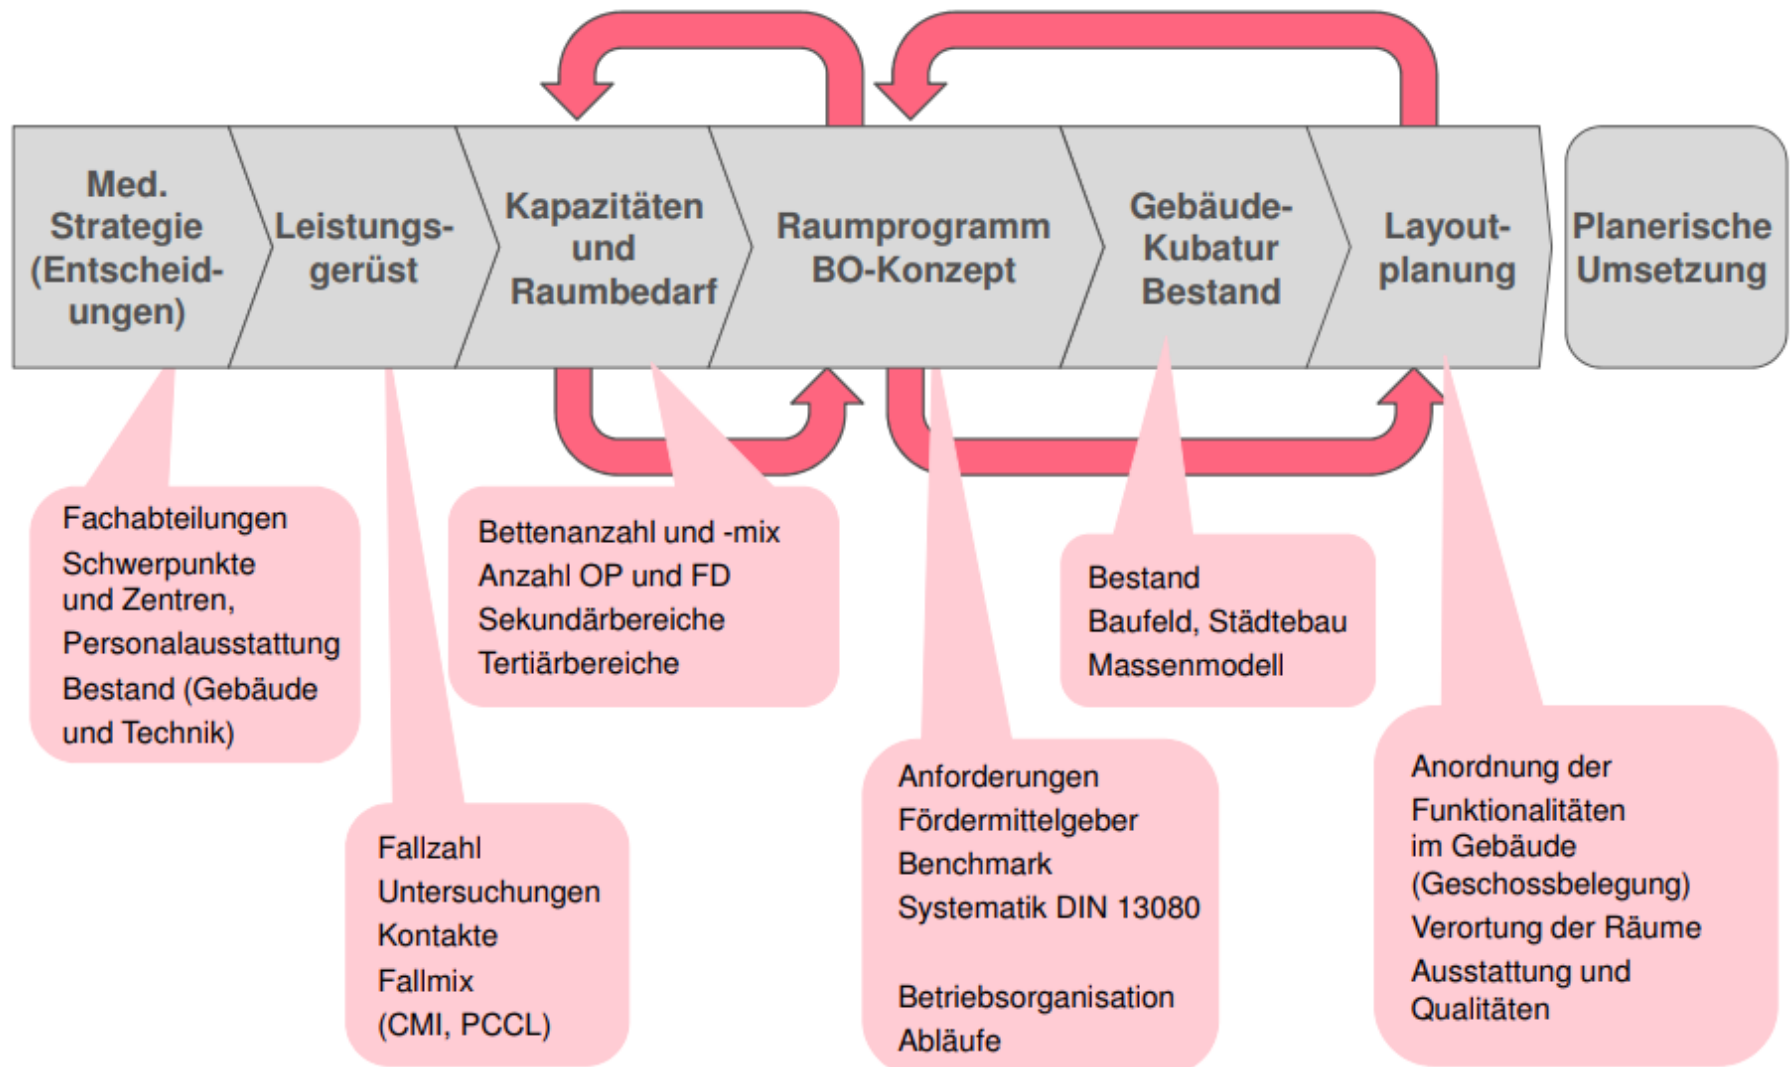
Med. Strategie (Entscheidungen)

Leistungsgerüst

Kapazitäten und Raumbedarf

Raumprogramm BO-Konzept

Gebäude-Kubatur Bestand

Layoutplanung

Planerische Umsetzung

Fachabteilungen
Schwerpunkte und Zentren,
Personalausstattung
Bestand (Gebäude und Technik)

Fallzahl
Untersuchungen
Kontakte
Fallmix (CMI, PCCL)

Bettenanzahl und -mix
Anzahl OP und FD
Sekundärbereiche
Tertiärbereiche

Anforderungen Fördermittelgeber
Benchmark
Systematik DIN 13080

Betriebsorganisation
Abläufe

Bestand
Baufeld, Städtebau
Massenmodell

Anordnung der Funktionalitäten im Gebäude (Geschossbelegung)
Verortung der Räume
Ausstattung und Qualitäten